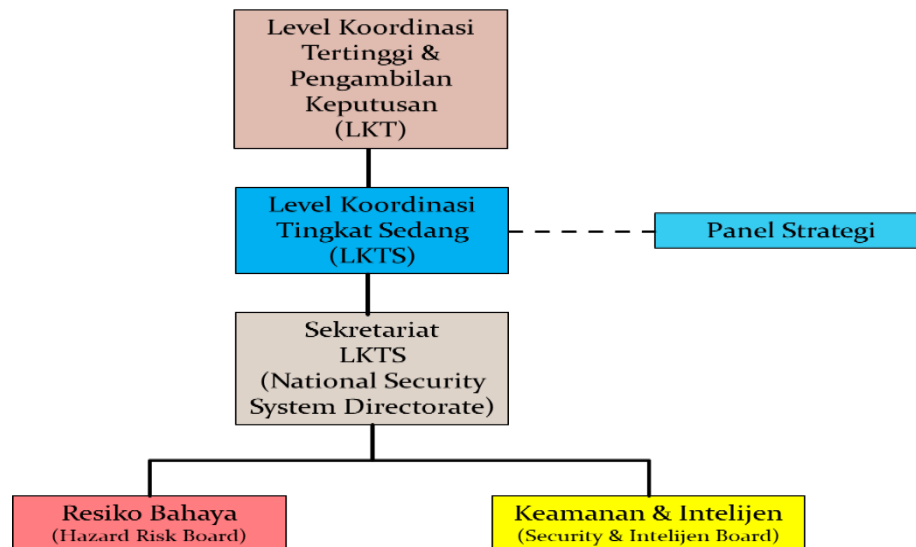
Level Koordinasi Tertinggi & Pengambilan Keputusan (LKT)

Level Koordinasi Tingkat Sedang (LKTS)

Panel Strategi

Sekretariat LKTS (National Security System Directorate)

Resiko Bahaya
(Hazard Risk Board)

Keamanan & Intelijen
(Security & Intelijen Board)